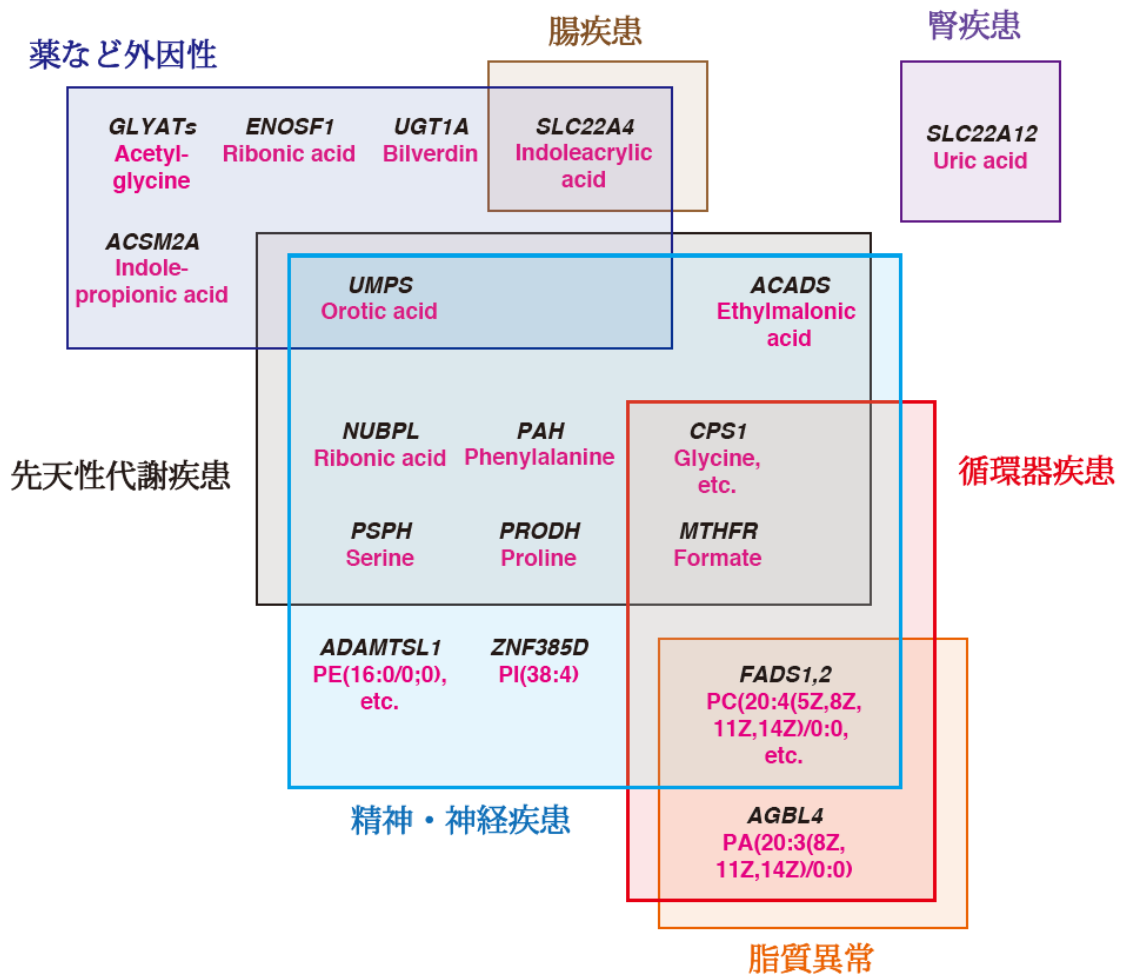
薬など外因性

腸疾患

腎疾患

GLYATs
Acetylglycine

ENOSF1
Ribonic acid

UGT1A
Bilverdin

SLC22A4
Indoleacrylic acid

SLC22A12
Uric acid

ACSM2A
Indolepropionic acid

UMPS
Orotic acid

ACADS
Ethylmalonic acid

先天性代謝疾患

NUBPL
Ribonic acid

PAH
Phenylalanine

CPS1
Glycine, etc.

循環器疾患

PSPH
Serine

PRODH
Proline

MTHFR
Formate

ADAMTSL1
PE(16:0/0;0), etc.

ZNF385D
PI(38:4)

FADS1,2
PC(20:4(5Z,8Z,11Z,14Z)/0:0, etc.

精神・神経疾患

AGBL4
PA(20:3(8Z,11Z,14Z)/0:0)

脂質異常